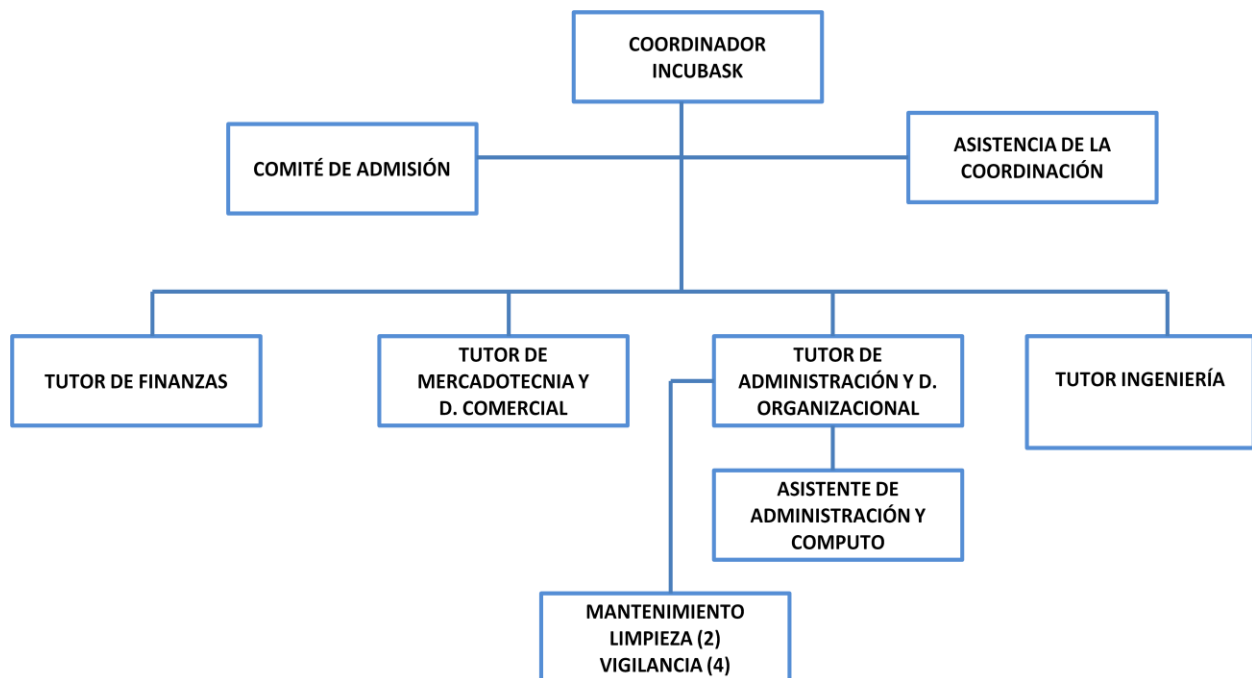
COORDINADOR INCUBASK

COMITÉ DE ADMISIÓN

ASISTENCIA DE LA COORDINACIÓN

TUTOR DE FINANZAS

TUTOR DE MERCADOTECNIA Y D. COMERCIAL

TUTOR DE ADMINISTRACIÓN Y D. ORGANIZACIONAL

TUTOR INGENIERÍA

ASISTENTE DE ADMINISTRACIÓN Y COMPUTO

MANTENIMIENTO
LIMPIEZA (2)
VIGILANCIA (4)